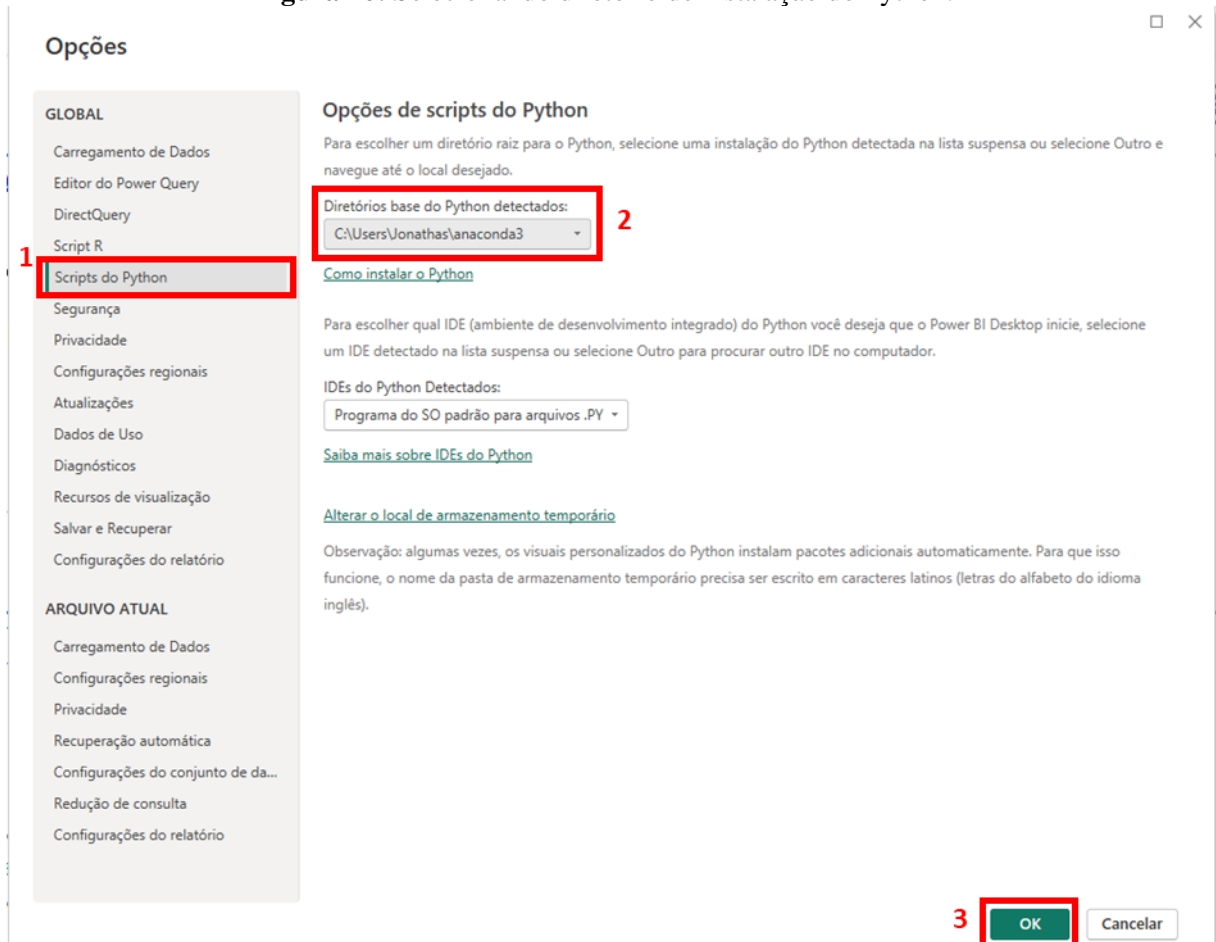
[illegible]

Opções

GLOBAL

Carregamento de Dados
Editor do Power Query
DirectQuery
Script R
1
Scripts do Python
Segurança
Privacidade
Configurações regionais
Atualizações
Dados de Uso
Diagnósticos
Recursos de visualização
Salvar e Recuperar
Configurações do relatório

ARQUIVO ATUAL

Carregamento de Dados
Configurações regionais
Privacidade
Recuperação automática
Configurações do conjunto de da...
Redução de consulta
Configurações do relatório

Opções de scripts do Python

Para escolher um diretório raiz para o Python, selecione uma instalação do Python detectada na lista suspensa ou selecione Outro e navegue até o local desejado.

Diretórios base do Python detectados:
C:\Users\Jonathas\anaconda3
2

Como instalar o Python

Para escolher qual IDE (ambiente de desenvolvimento integrado) do Python você deseja que o Power BI Desktop inicie, selecione um IDE detectado na lista suspensa ou selecione Outro para procurar outro IDE no computador.

IDEs do Python Detectados:
Programa do SO padrão para arquivos .PY

Saiba mais sobre IDEs do Python

Alterar o local de armazenamento temporário

Observação: algumas vezes, os visuais personalizados do Python instalam pacotes adicionais automaticamente. Para que isso funcione, o nome da pasta de armazenamento temporário precisa ser escrito em caracteres latinos (letras do alfabeto do idioma inglês).

3
OK
Cancelar